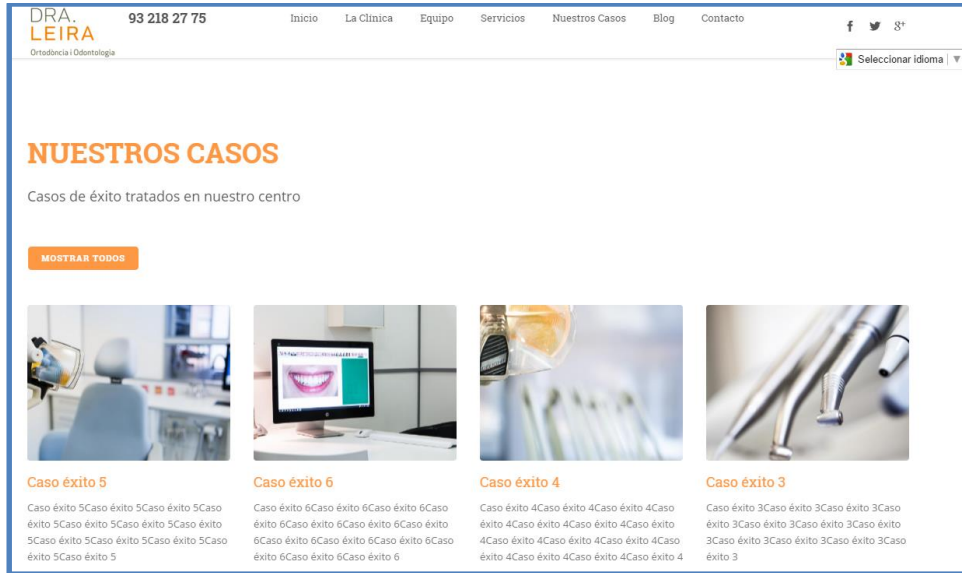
DRA.
LEIRA
Ortodòncia i Odontologia

93 218 27 75

Inicio La Clínica Equipo Servicios Nuestros Casos Blog Contacto

f 8+

Seleccionar idioma ▼

NUESTROS CASOS

Casos de éxito tratados en nuestro centro

MOSTRAR TODOS

Caso éxito 5

Caso éxito 5Caso éxito 5Caso éxito 5Caso éxito 5Caso éxito 5Caso éxito 5Caso éxito 5Caso éxito 5Caso éxito 5Caso éxito 5Caso éxito 5Caso éxito 5Caso éxito 5

Caso éxito 6

Caso éxito 6Caso éxito 6Caso éxito 6Caso éxito 6Caso éxito 6Caso éxito 6Caso éxito 6Caso éxito 6Caso éxito 6Caso éxito 6Caso éxito 6Caso éxito 6Caso éxito 6

Caso éxito 4

Caso éxito 4Caso éxito 4Caso éxito 4Caso éxito 4Caso éxito 4Caso éxito 4Caso éxito 4Caso éxito 4Caso éxito 4Caso éxito 4Caso éxito 4Caso éxito 4Caso éxito 4Caso éxito 4Caso éxito 4

Caso éxito 3

Caso éxito 3Caso éxito 3Caso éxito 3Caso éxito 3Caso éxito 3Caso éxito 3Caso éxito 3Caso éxito 3Caso éxito 3Caso éxito 3Caso éxito 3Caso éxito 3Caso éxito 3